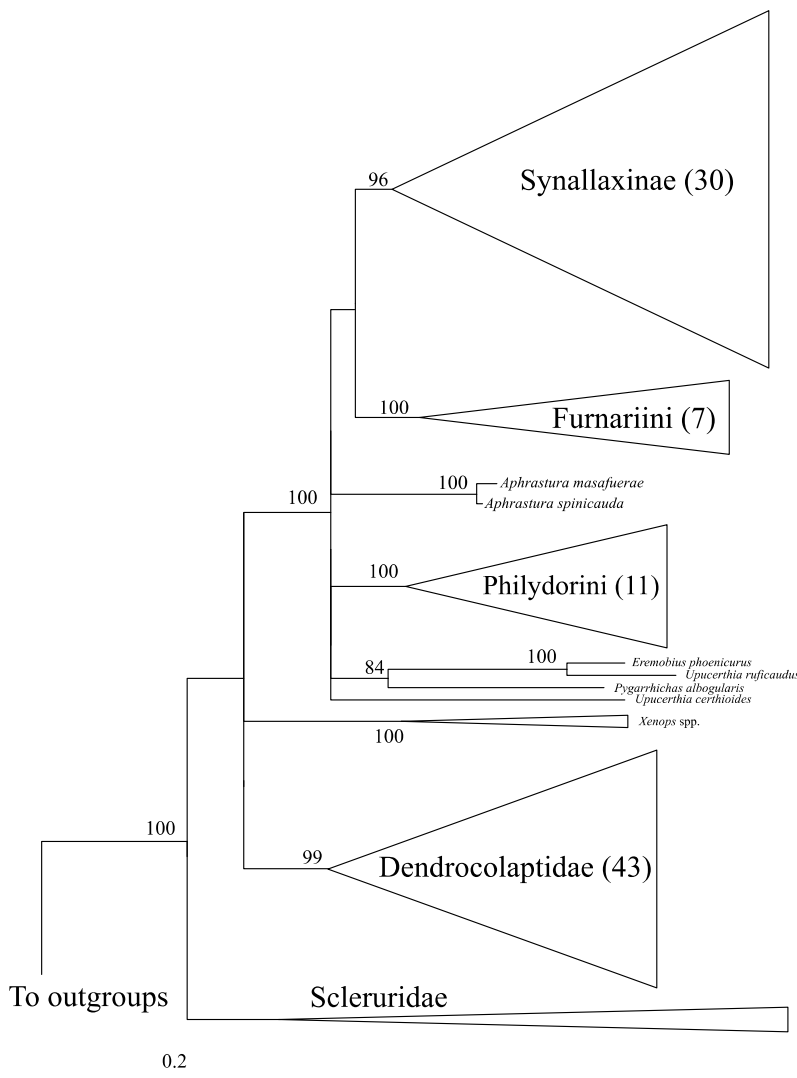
96
Synallaxinae (30)
100
Furnariini (7)
100
Aphrastura masafuerae
Aphrastura spinicauda
100
100
Philydorini (11)
100
84
Eremobius phoenicurus
Upucerthia ruficaudu
Pygarrhichas albogularis
Upucerthia certhioides
Xenops spp.
100
100
99
Dendrocolaptidae (43)
To outgroups
Scleruridae
0.2